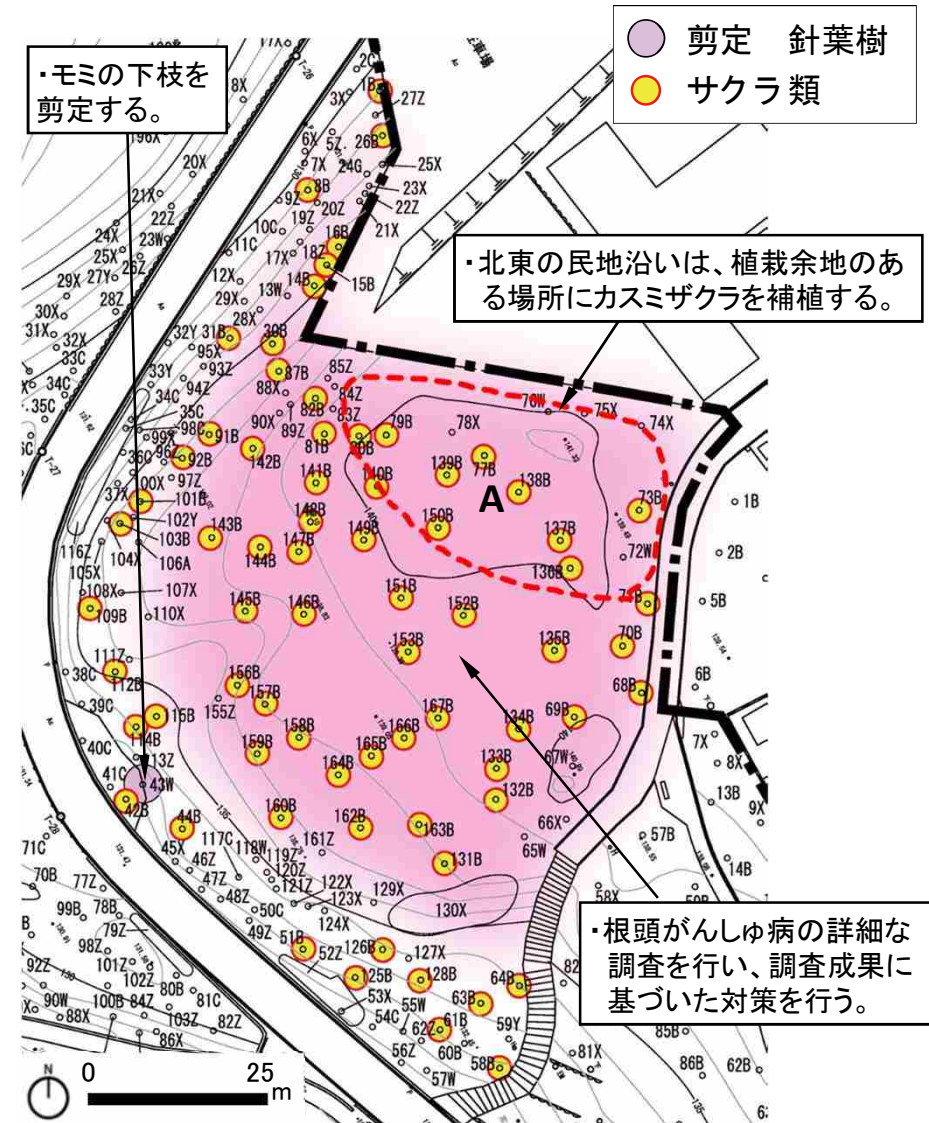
剪定　針葉樹
サクラ類

・モミの下枝を剪定する。

・北東の民地沿いは、植栽余地のある場所にカスミザクラを補植する。

A

・根頭がんしゅ病の詳細な調査を行い、調査成果に基づいた対策を行う。

1B 27Z 2C 3X 26B 6X 5Z 7X 24G 25X 8B 23X 9Z 20Z 22Z 21X 20X 21X 22Z 23W 24X 25X 26Z 29X 27Y 28Z 10C 11C 19Z 16B 17X 18Z 12X 13W 14B 15B 29X 30X 31X 32X 33C 28X 32Y 31B 30B 95X 93Z 87B 33Y 94Z 34C 35C 88X 85Z 84Z 82B 83Z 90X 89Z 79B 78X 76W 75X 74X 80B 81B 98C 91B 99X 96Z 92B 142B 141B 36C 97Z 100X 101B 37X 102Y 103B 104X 106A 143B 148B 147B 149B 10B 139B 77B 138B 150B 73B 137B 72W 136B 71B 144B 116Z 105X 108X 107X 109B 110X 145B 146B 151B 152B 135B 70B 153B 111Z 38C 112B 156B 157B 155Z 68B 39C 114B 15B 158B 159B 167B 166B 165B 134B 69B 40C 13Z 41C 43W 42B 164B 133B 67W 132B 44B 160B 162B 163B 66X 65W 117C 45X 46Z 118W 119Z 120Z 161Z 131B 47Z 48Z 121Z 122X 50C 123X 129X 130X 124X 49Z 51B 52Z 126B 127X 125B 128B 53X 55W 54C 63B 64B 62Z 61B 59Y 56Z 60B 57W 58B 71C 70B 77Z 99B 78B 79Z 98Z 101Z 102Z 80B 81C 92Z 90W 100B 84Z 103Z 82Z 88X 86X 1B 2B 5B 6B 7X 8X 13B 9X 57B 14B 58X 85B 86B 62B 81X 82

0 25 m
N